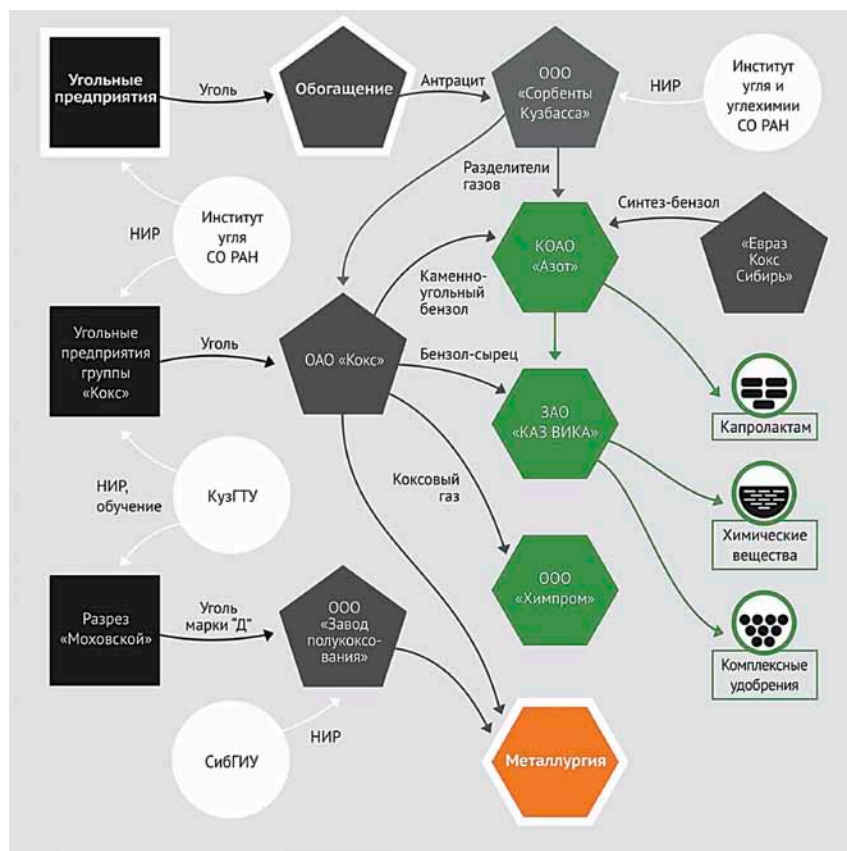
Угольные предприятия

Уголь

Обогащение

Антрацит

ООО «Сорбенты Кузбасса»

НИР

Институт угля и углехимии СО РАН

Разделители газов

НИР

Институт угля СО РАН

КОАО «Азот»

Синтез-бензол

«Евраз Кокс Сибирь»

Каменноугольный бензол

Угольные предприятия группы «Кокс»

Уголь

ОАО «Кокс»

Бензол-сырец

ЗАО «КАЗ ВИКА»

Капролактам

НИР, обучение

КузГТУ

Коксовый газ

Химические вещества

ООО «Химпром»

Разрез «Моховской»

Уголь марки "Д"

ООО «Завод полукоксования»

Комплексные удобрения

СибГИУ

НИР

Металлургия